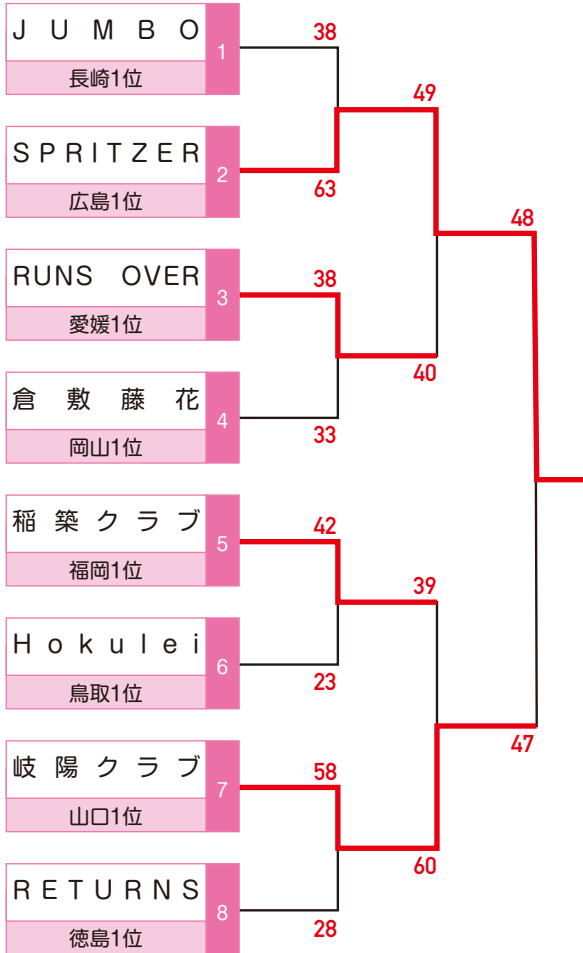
JUMBO
長崎1位
1

SPRITZER
広島1位
2

RUNS OVER
愛媛1位
3

倉敷藤花
岡山1位
4

稲築クラブ
福岡1位
5

Hokulei
鳥取1位
6

岐陽クラブ
山口1位
7

RETURNS
徳島1位
8

38
63
49
38
33
40
48
42
23
39
58
28
60
47